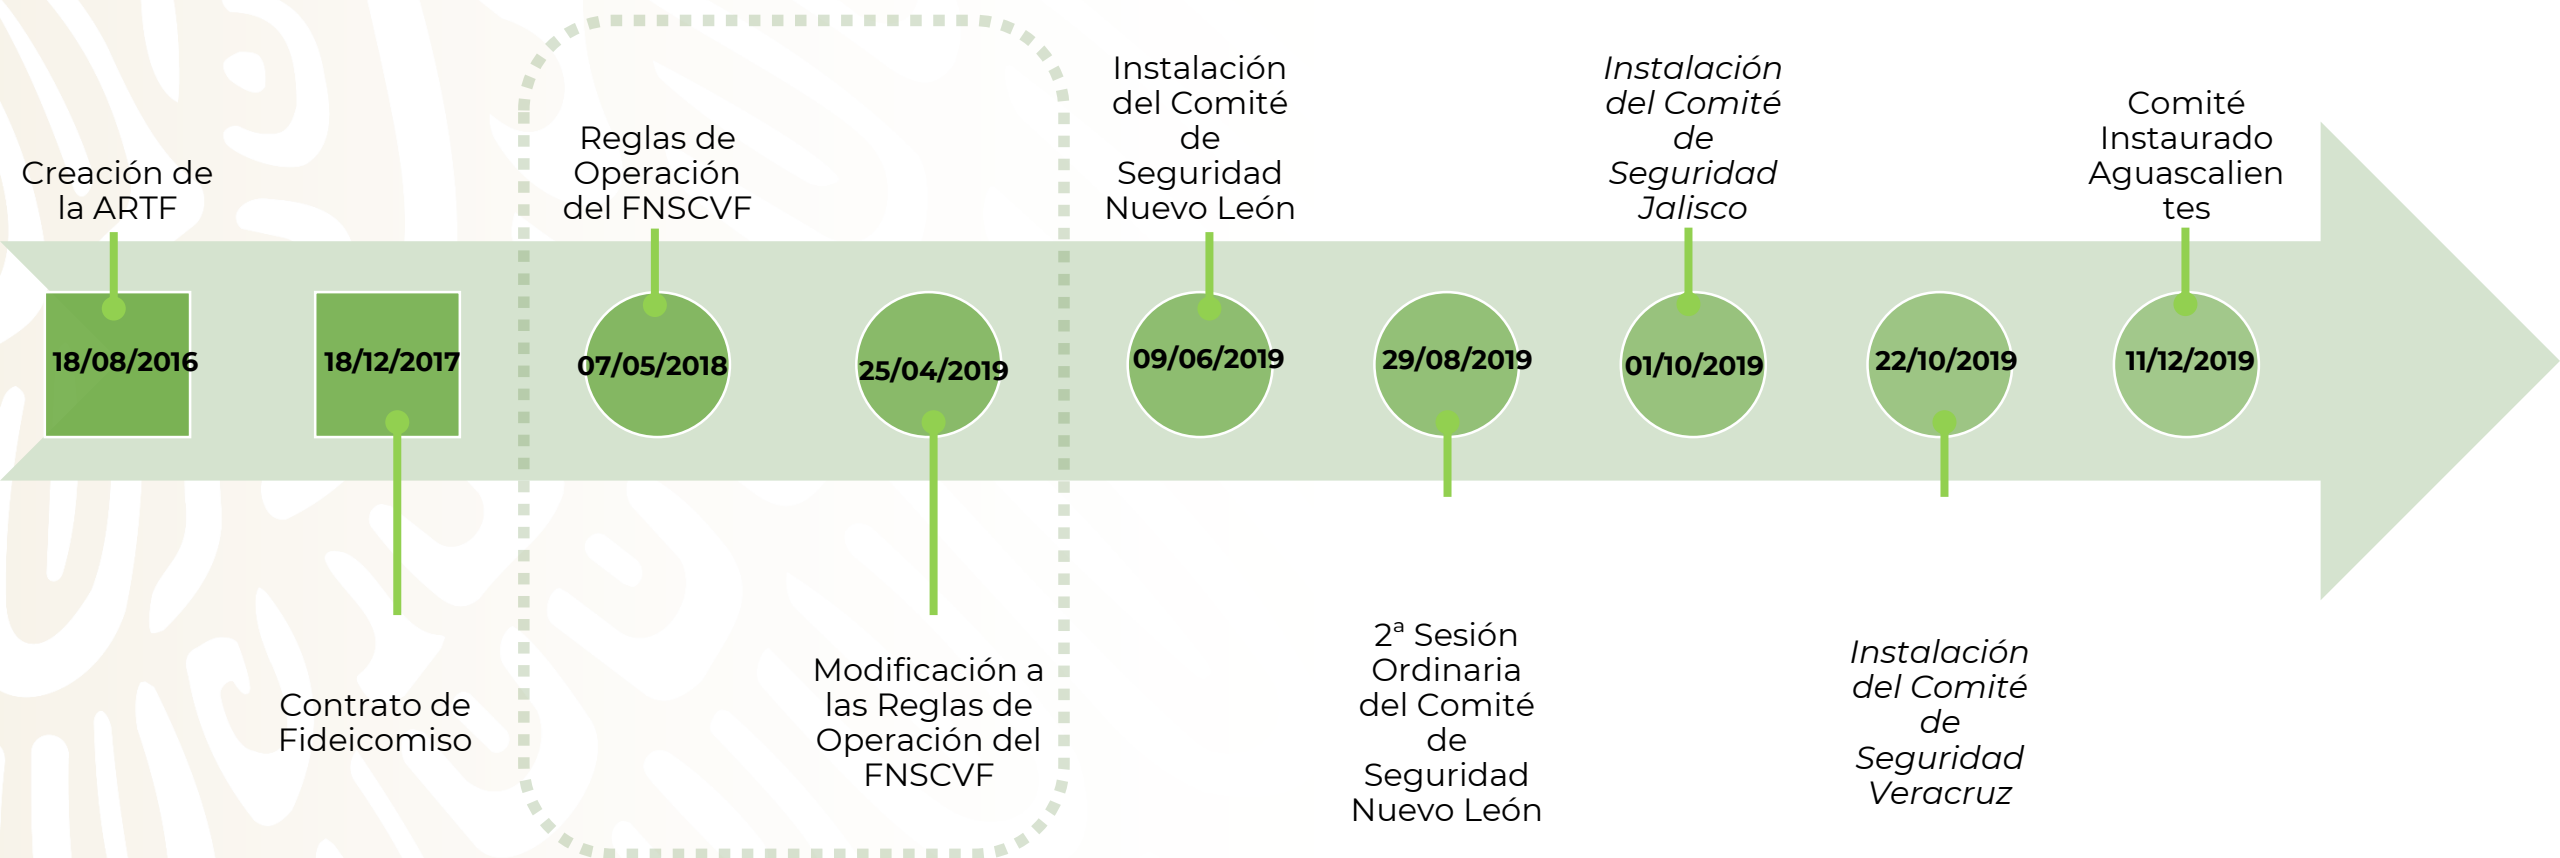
Creación de la ARTF

18/08/2016

18/12/2017

Contrato de Fideicomiso

Reglas de Operación del FNSCVF

07/05/2018

25/04/2019

Modificación a las Reglas de Operación del FNSCVF

Instalación del Comité de Seguridad Nuevo León

09/06/2019

29/08/2019

2ª Sesión Ordinaria del Comité de Seguridad Nuevo León

*Instalación del Comité de Seguridad Jalisco*

01/10/2019

22/10/2019

*Instalación del Comité de Seguridad Veracruz*

Comité Instaurado Aguascalientes

11/12/2019